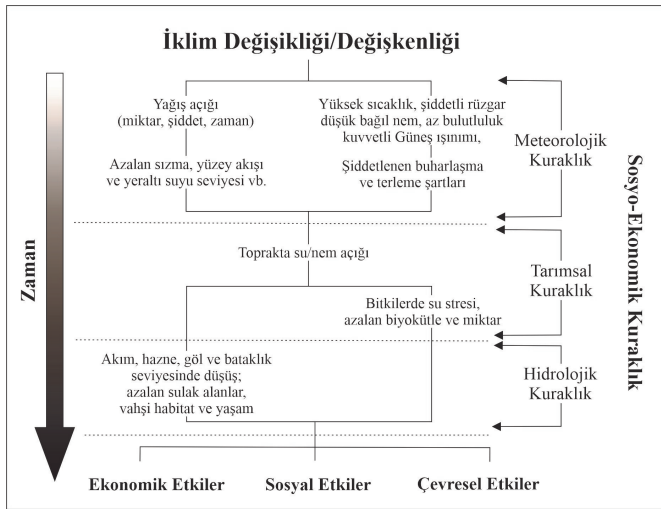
İklim Değişikliği/Değişkenliği

Zaman

Yağış açığı (miktar, şiddet, zaman)

Azalan sızma, yüzey akışı ve yeraltı suyu seviyesi vb.

Yüksek sıcaklık, şiddetli rüzgar düşük bağıl nem, az bulutluluk kuvvetli Güneş ışınımı,

Şiddetlenen buharlaşma ve terleme şartları

Meteorolojik Kuraklık

Toprakta su/nem açığı

Tarımsal Kuraklık

Bitkilerde su stresi, azalan biyokütle ve miktar

Akım, hazne, göl ve bataklık seviyesinde düşüş; azalan sulak alanlar, vahşi habitat ve yaşam

Hidrolojik Kuraklık

Sosyo-Ekonomik Kuraklık

Ekonomik Etkiler

Sosyal Etkiler

Çevresel Etkiler